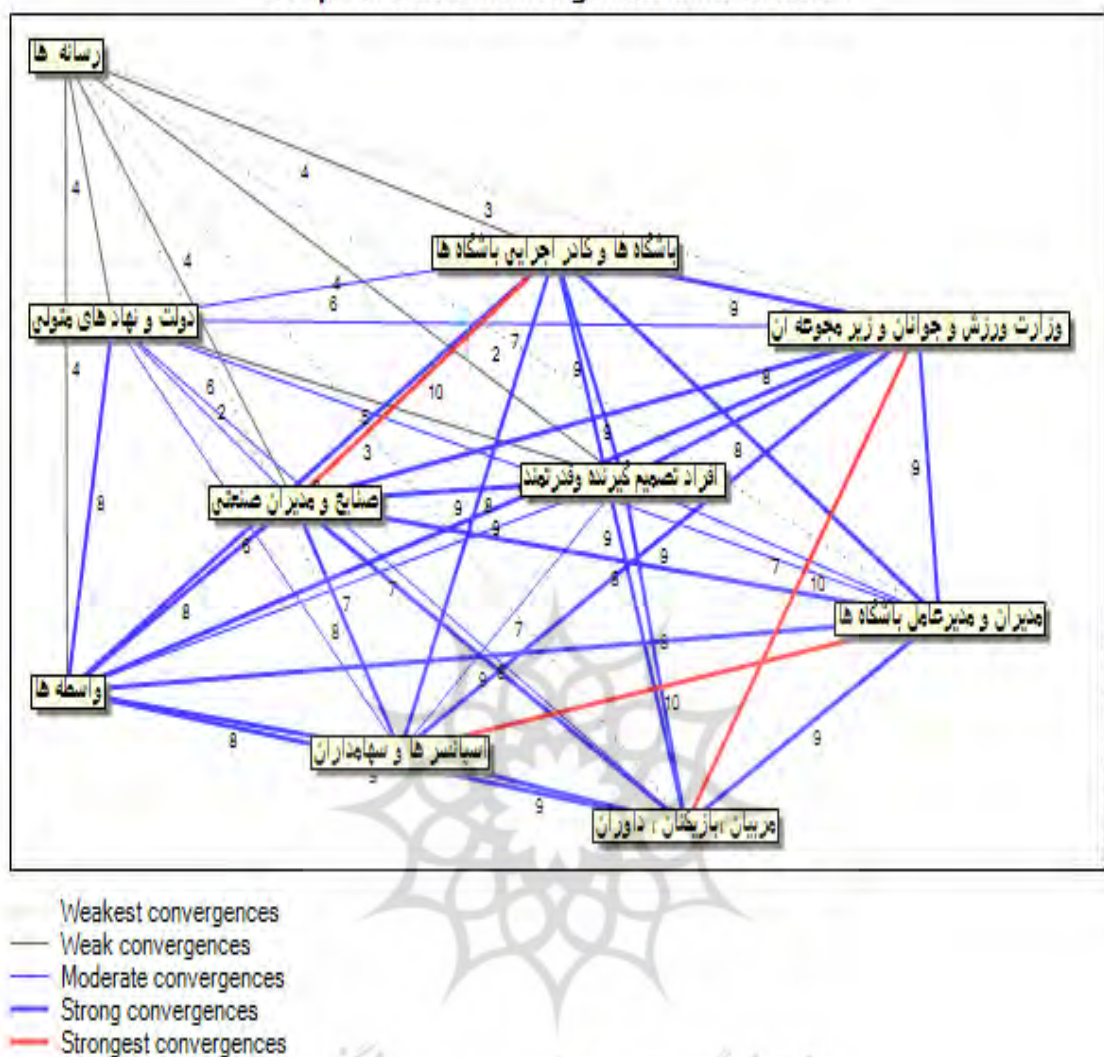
رسانه ها

باشگاه ها و کادر اجرایی باشگاه ها

دولت و نهادهای متولی

وزارت ورزش و جوانان و زیر مجموعه ان

افراد تصمیم گیرنده وقدرتمند

صنایع و مدیران صنعتی

مدیران و مدیرعامل باشگاه ها

واسطه ها

اسپانسر ها و سهامداران

مربیان ،بازیکنان ، داوران

4 4 3 4 4 6 4 9 2 7 9 6 2 10 5 3 8 9 9 9 9 8 9 9 6 9 8 7 10 8 7 7 8 8 9 8 10 8 9 9 9

Weakest convergences
Weak convergences
Moderate convergences
Strong convergences
Strongest convergences